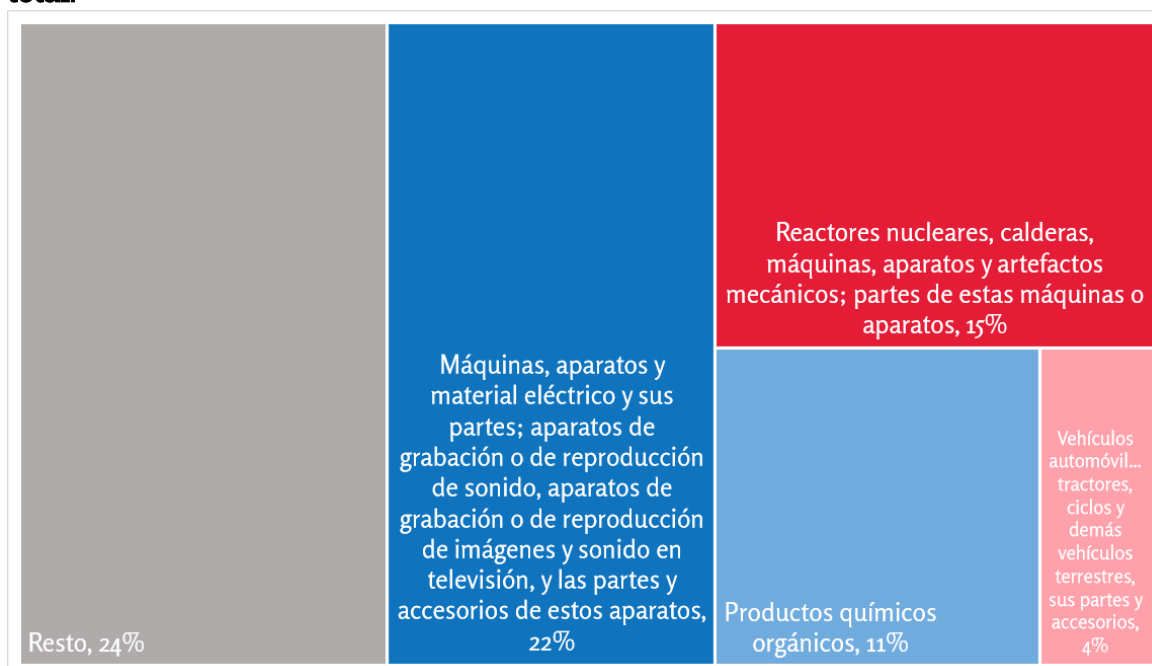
Resto, 24%

Máquinas, aparatos y material eléctrico y sus partes; aparatos de grabación o de reproducción de sonido, aparatos de grabación o de reproducción de imágenes y sonido en televisión, y las partes y accesorios de estos aparatos, 22%

Reactores nucleares, calderas, máquinas, aparatos y artefactos mecánicos; partes de estas máquinas o aparatos, 15%

Productos químicos orgánicos, 11%

Vehículos automóvil... tractores, ciclos y demás vehículos terrestres, sus partes y accesorios, 4%